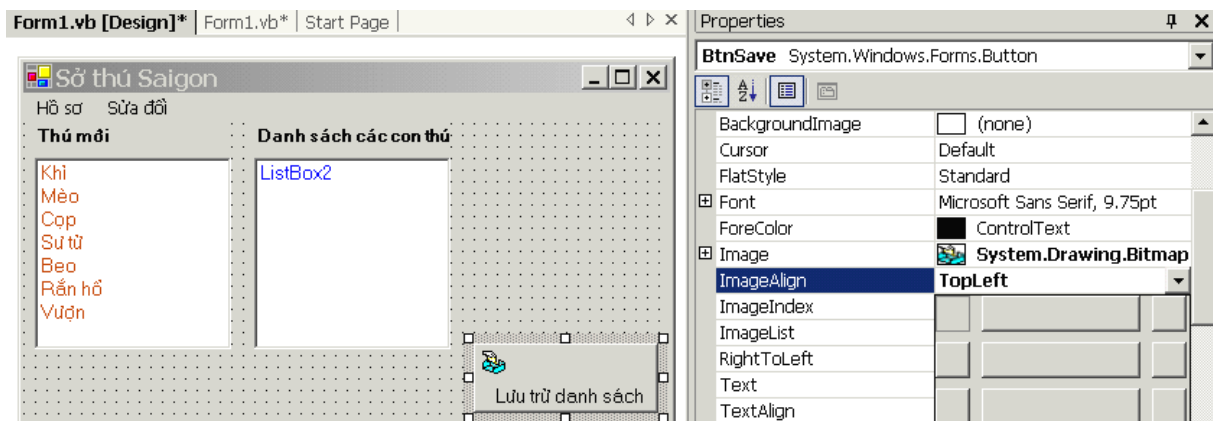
Form1.vb [Design]* | Form1.vb* | Start Page

Sở thú Saigon

Hồ sơ Sửa đổi

Thú mới

Danh sách các con thú

Khỉ
Mèo
Cop
Sư tử
Beo
Rắn hổ
Vượn

ListBox2

Lưu trữ danh sách

Properties

BtnSave System.Windows.Forms.Button

| | |
|---|---|
| BackgroundImage | (none) |
| Cursor | Default |
| FlatStyle | Standard |
| ⊞ Font | Microsoft Sans Serif, 9.75pt |
| ForeColor | ControlText |
| ⊞ Image | System.Drawing.Bitmap |
| ImageAlign | TopLeft |
| ImageIndex | |
| ImageList | |
| RightToLeft | |
| Text | |
| TextAlign | |